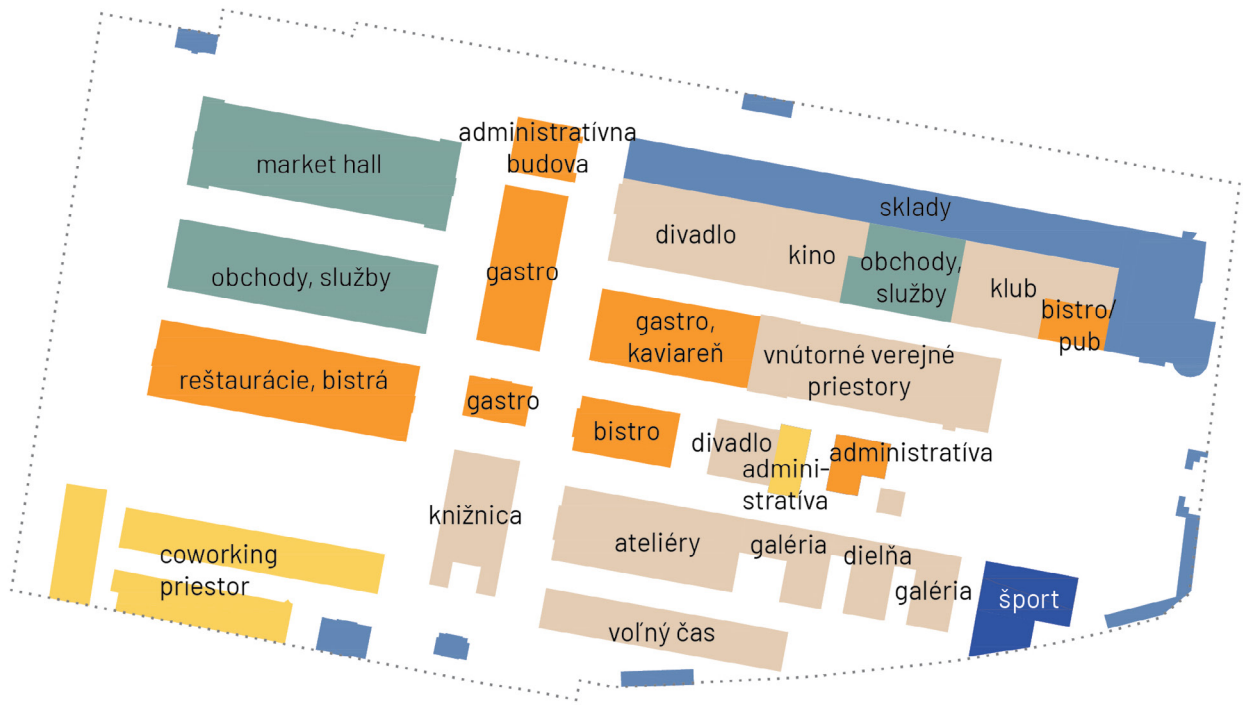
administratívna budova

market hall

sklady

divadlo

kino

obchody, služby

klub

bistro/ pub

obchody, služby

gastro

gastro, kaviareň

vnútorné verejné priestory

reštaurácie, bistrá

gastro

bistro

divadlo

admini-stratíva

administratíva

knižnica

ateliéry

galéria

dielňa

galéria

coworking priestor

šport

voľný čas